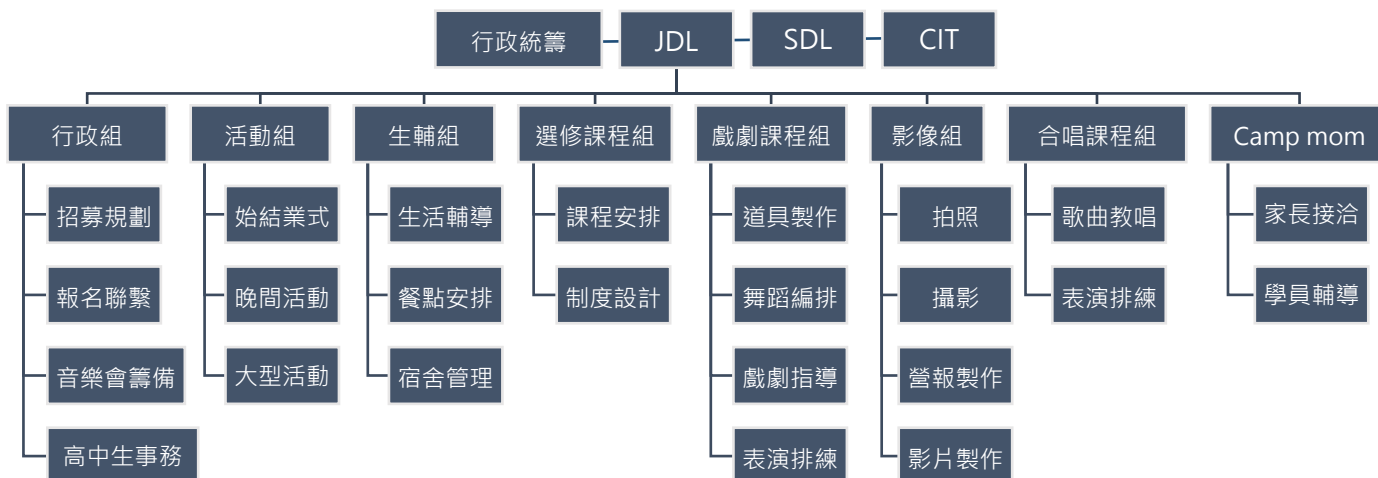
行政統籌 JDL SDL CIT

行政組
招募規劃
報名聯繫
音樂會籌備
高中生事務

活動組
始結業式
晚間活動
大型活動

生輔組
生活輔導
餐點安排
宿舍管理

選修課程組
課程安排
制度設計

戲劇課程組
道具製作
舞蹈編排
戲劇指導
表演排練

影像組
拍照
攝影
營報製作
影片製作

合唱課程組
歌曲教唱
表演排練

Camp mom
家長接洽
學員輔導